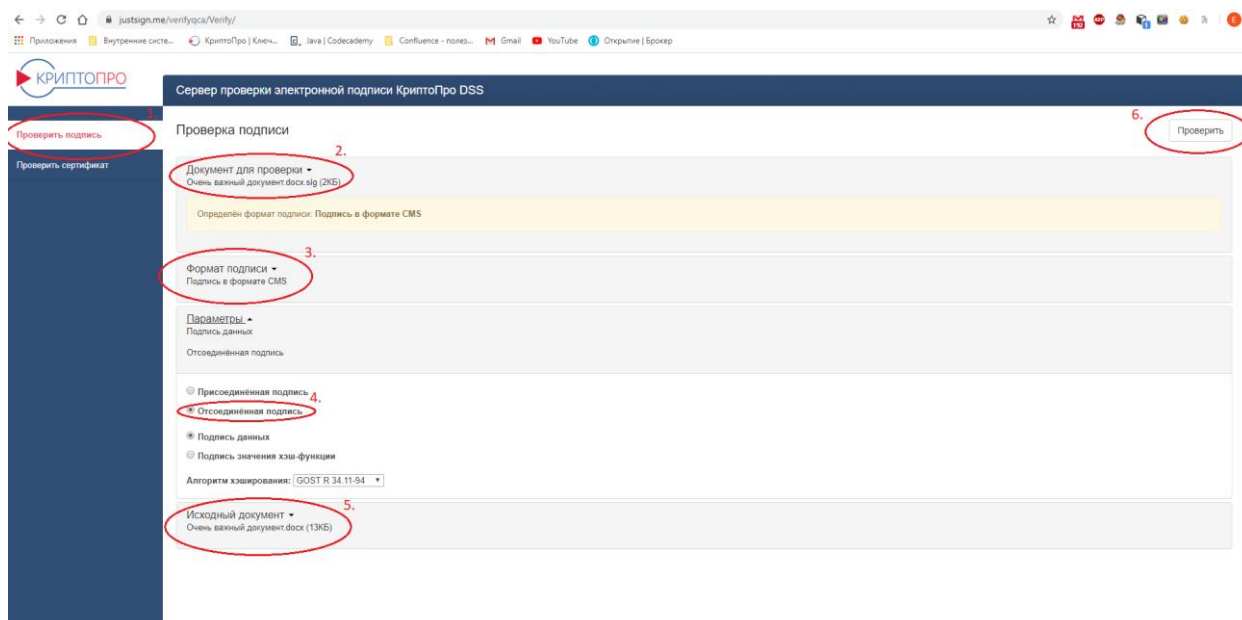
justsign.me/verifyqca/Verify/

Приложения | Внутренние систе... | КриптоПро | Ключ... | Java | Codecademy | Confluence - полез... | Gmail | YouTube | Открытие | Брокер

КРИПТОПРО

Сервер проверки электронной подписи КриптоПро DSS

1.
Проверить подпись

Проверить сертификат

Проверка подписи

6.
Проверить

2.
Документ для проверки ▾
Очень важный документ.docx.sig (2КБ)

Определён формат подписи: Подпись в формате CMS

3.
Формат подписи ▾
Подпись в формате CMS

Параметры ▴
Подпись данных

Отсоединённая подпись

Присоединённая подпись
4.
Отсоединённая подпись

Подпись данных

Подпись значения хэш-функции

Алгоритм хэширования: GOST R 34.11-94

5.
Исходный документ ▾
Очень важный документ.docx (13КБ)